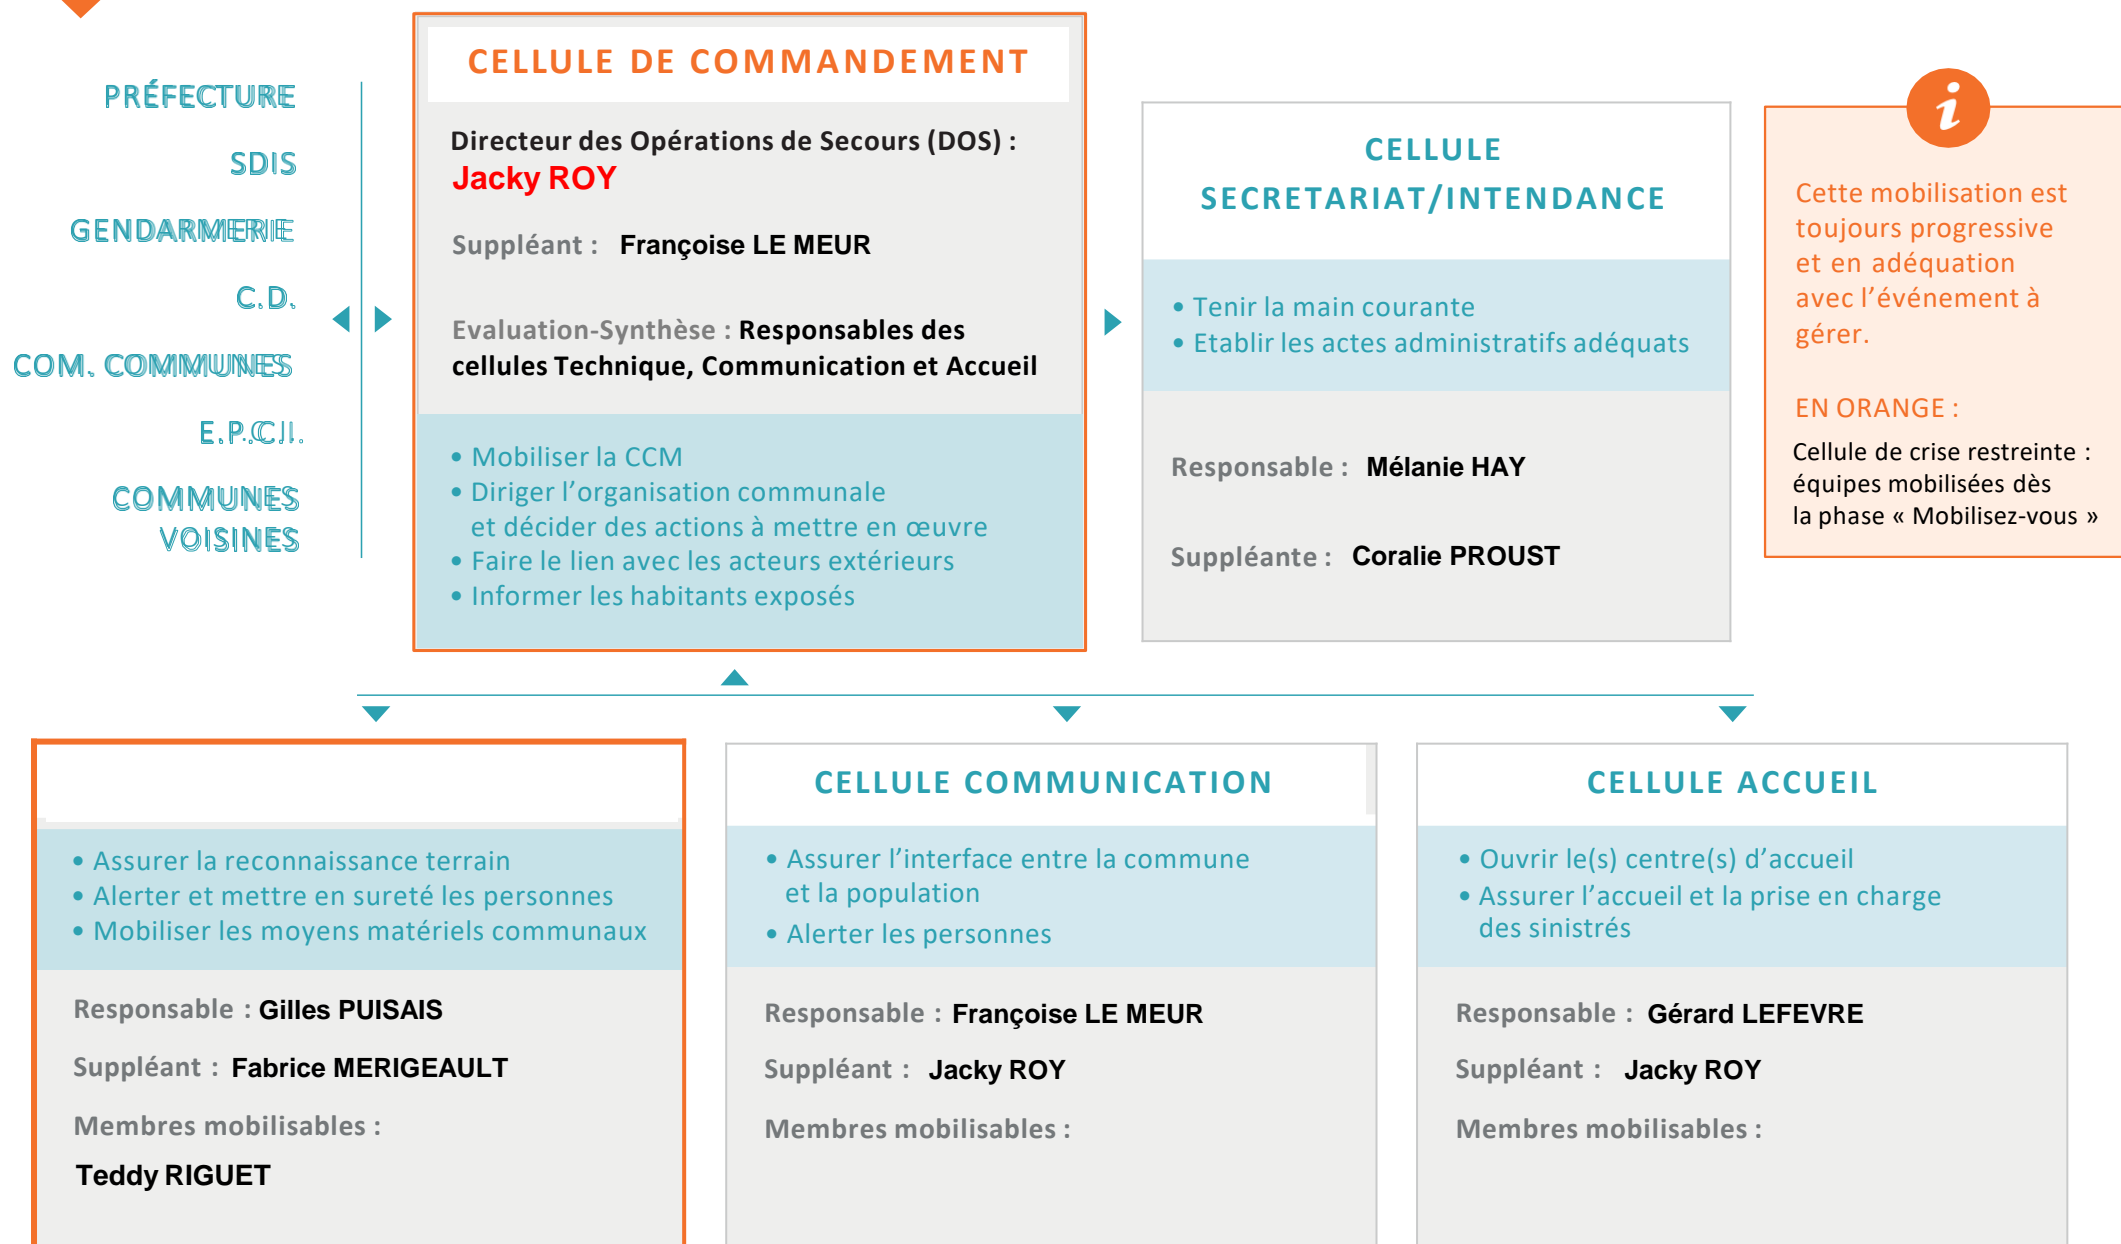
PRÉFECTURE

SDIS

GENDARMERIE

C.D.

COM. COMMUNES

E.P.C.I.

COMMUNES VOISINES

CELLULE DE COMMANDEMENT

Directeur des Opérations de Secours (DOS) :
Jacky ROY

Suppléant : Françoise LE MEUR

Evaluation-Synthèse : Responsables des cellules Technique, Communication et Accueil

• Mobiliser la CCM
• Diriger l'organisation communale et décider des actions à mettre en œuvre
• Faire le lien avec les acteurs extérieurs
• Informer les habitants exposés

CELLULE SECRETARIAT/INTENDANCE

• Tenir la main courante
• Etablir les actes administratifs adéquats

Responsable : Mélanie HAY

Suppléante : Coralie PROUST

Cette mobilisation est toujours progressive et en adéquation avec l'événement à gérer.

EN ORANGE :

Cellule de crise restreinte : équipes mobilisées dès la phase « Mobilisez-vous »

• Assurer la reconnaissance terrain
• Alerter et mettre en sureté les personnes
• Mobiliser les moyens matériels communaux

Responsable : Gilles PUISAIS

Suppléant : Fabrice MERIGEAULT

Membres mobilisables :

Teddy RIGUET

CELLULE COMMUNICATION

• Assurer l'interface entre la commune et la population
• Alerter les personnes

Responsable : Françoise LE MEUR

Suppléant : Jacky ROY

Membres mobilisables :

CELLULE ACCUEIL

• Ouvrir le(s) centre(s) d'accueil
• Assurer l'accueil et la prise en charge des sinistrés

Responsable : Gérard LEFEVRE

Suppléant : Jacky ROY

Membres mobilisables :